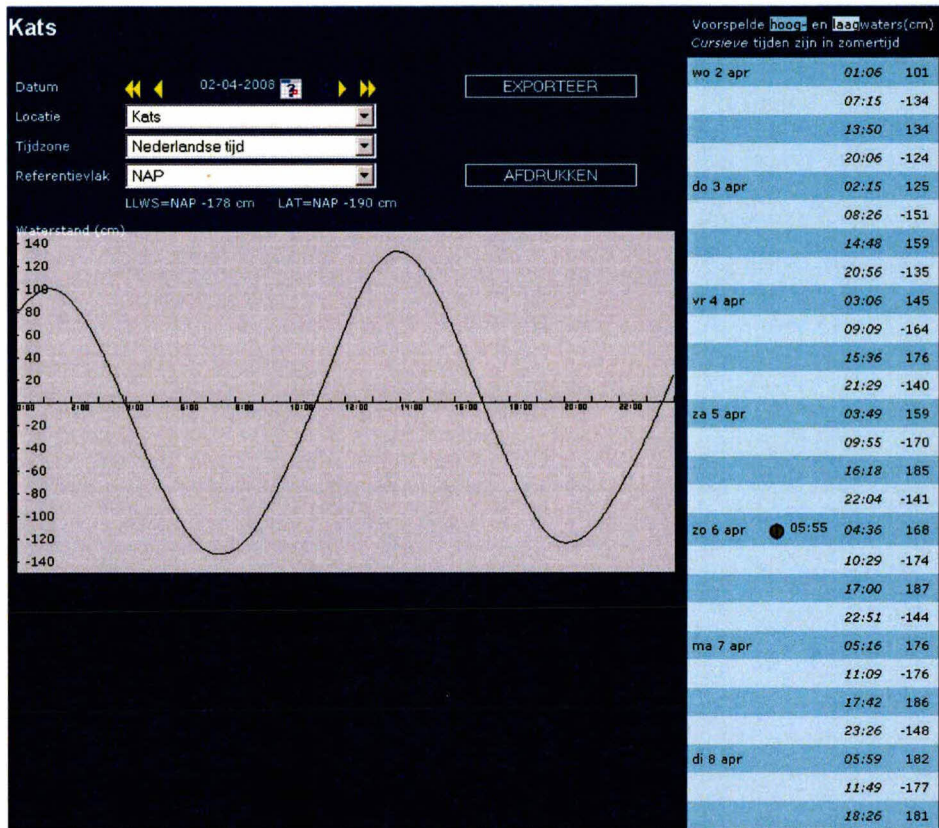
Kats

Datum 02-04-2008

EXPORTEER

Locatie Kats

Tijdzone Nederlandse tijd

Referentievlak NAP

AFDRUKKEN

LLWS=NAP -178 cm LAT=NAP -190 cm

Waterstand (cm)

140
120
100
80
60
40
20
0:00 2:00 4:00 6:00 8:00 10:00 12:00 14:00 16:00 18:00 20:00 22:00
-20
-40
-60
-80
-100
-120
-140

Voorspelde hoog- en laagwaters(cm)
Cursieve tijden zijn in zomertijd

| | | |
|---|---|---|
| wo 2 apr | 01:06 | 101 |
| | 07:15 | -134 |
| | 13:50 | 134 |
| | 20:06 | -124 |
| do 3 apr | 02:15 | 125 |
| | 08:26 | -151 |
| | 14:48 | 159 |
| | 20:56 | -135 |
| vr 4 apr | 03:06 | 145 |
| | 09:09 | -164 |
| | 15:36 | 176 |
| | 21:29 | -140 |
| za 5 apr | 03:49 | 159 |
| | 09:55 | -170 |
| | 16:18 | 185 |
| | 22:04 | -141 |
| zo 6 apr 05:55 | 04:36 | 168 |
| | 10:29 | -174 |
| | 17:00 | 187 |
| | 22:51 | -144 |
| ma 7 apr | 05:16 | 176 |
| | 11:09 | -176 |
| | 17:42 | 186 |
| | 23:26 | -148 |
| di 8 apr | 05:59 | 182 |
| | 11:49 | -177 |
| | 18:26 | 181 |